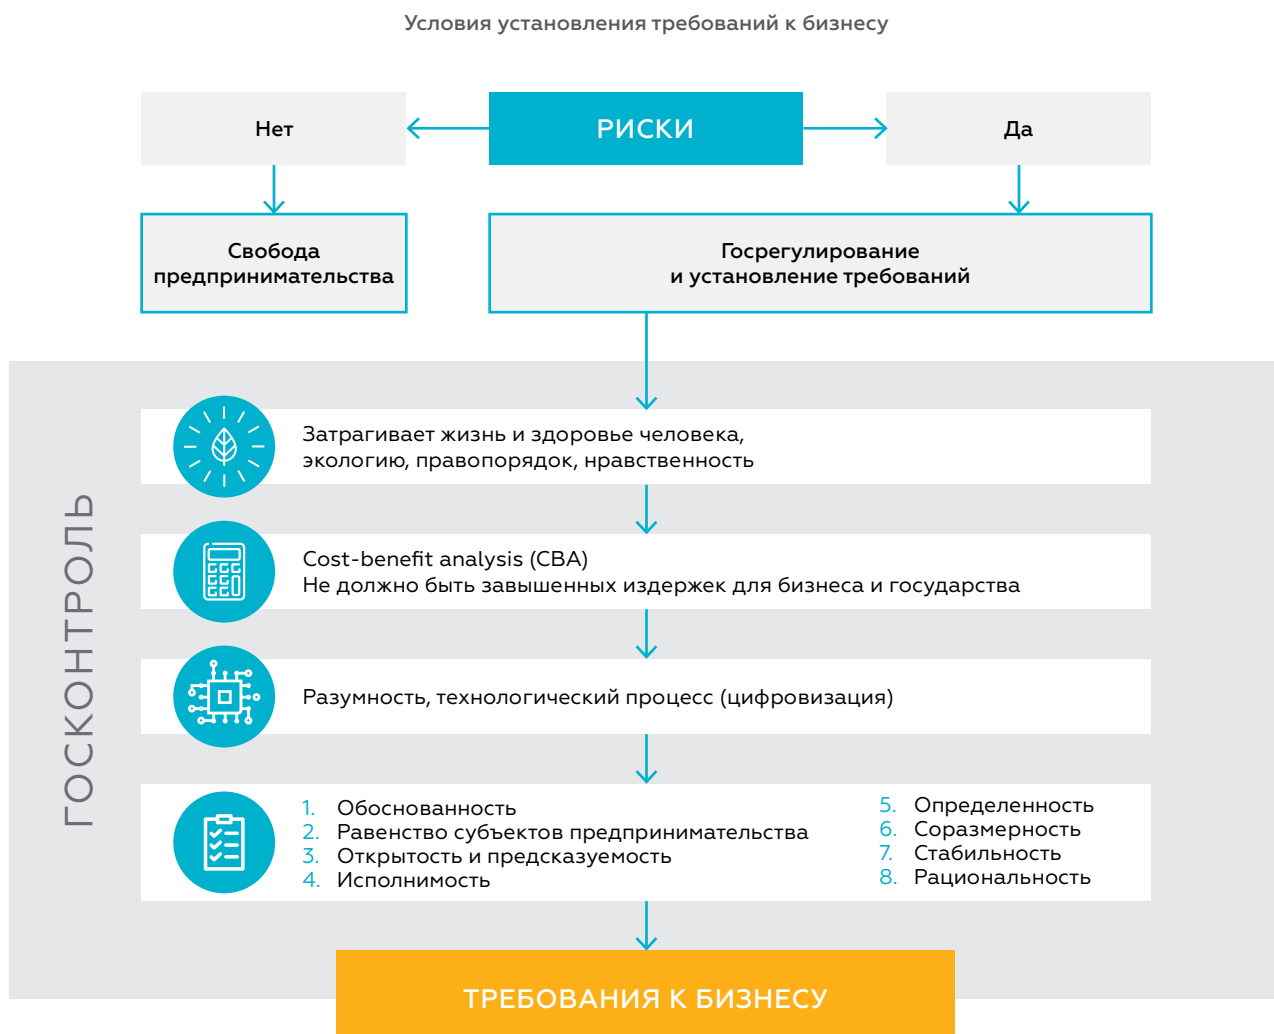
Условия установления требований к бизнесу

Нет

РИСКИ

Да

Свобода предпринимательства

Госрегулирование и установление требований

ГОСКОНТРОЛЬ

Затрагивает жизнь и здоровье человека, экологию, правопорядок, нравственность

Cost-benefit analysis (CBA)
Не должно быть завышенных издержек для бизнеса и государства

Разумность, технологический процесс (цифровизация)

1. Обоснованность
2. Равенство субъектов предпринимательства
3. Открытость и предсказуемость
4. Исполнимость

5. Определенность
6. Соразмерность
7. Стабильность
8. Рациональность

ТРЕБОВАНИЯ К БИЗНЕСУ